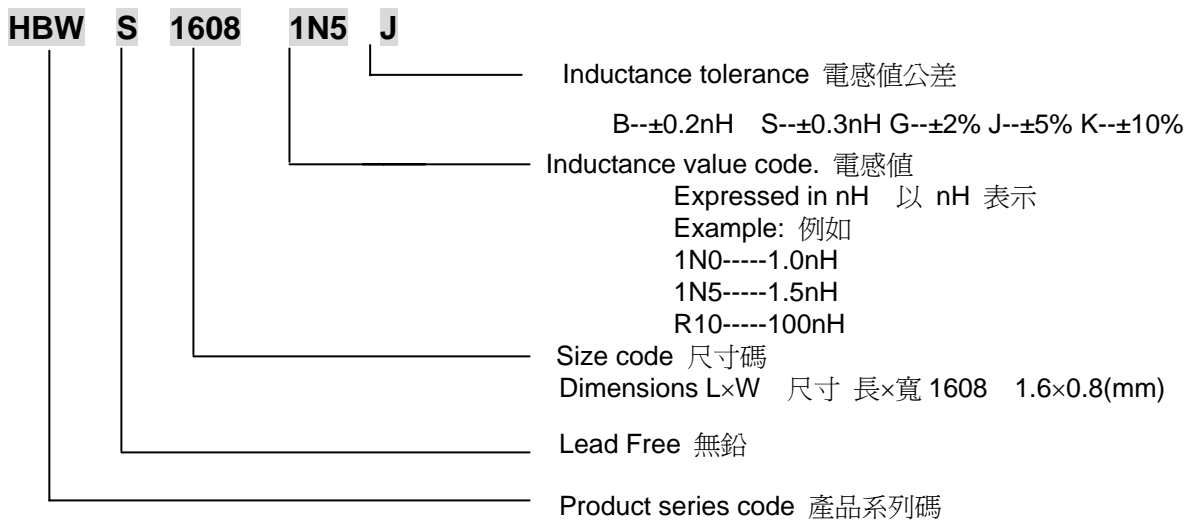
HBW S 1608 1N5 J

Inductance tolerance 電感值公差

B--±0.2nH S--±0.3nH G--±2% J--±5% K--±10%

Inductance value code. 電感值
Expressed in nH 以 nH 表示
Example: 例如
1N0-----1.0nH
1N5-----1.5nH
R10-----100nH

Size code 尺寸碼
Dimensions L×W 尺寸 長×寬 1608 1.6×0.8(mm)

Lead Free 無鉛

Product series code 產品系列碼